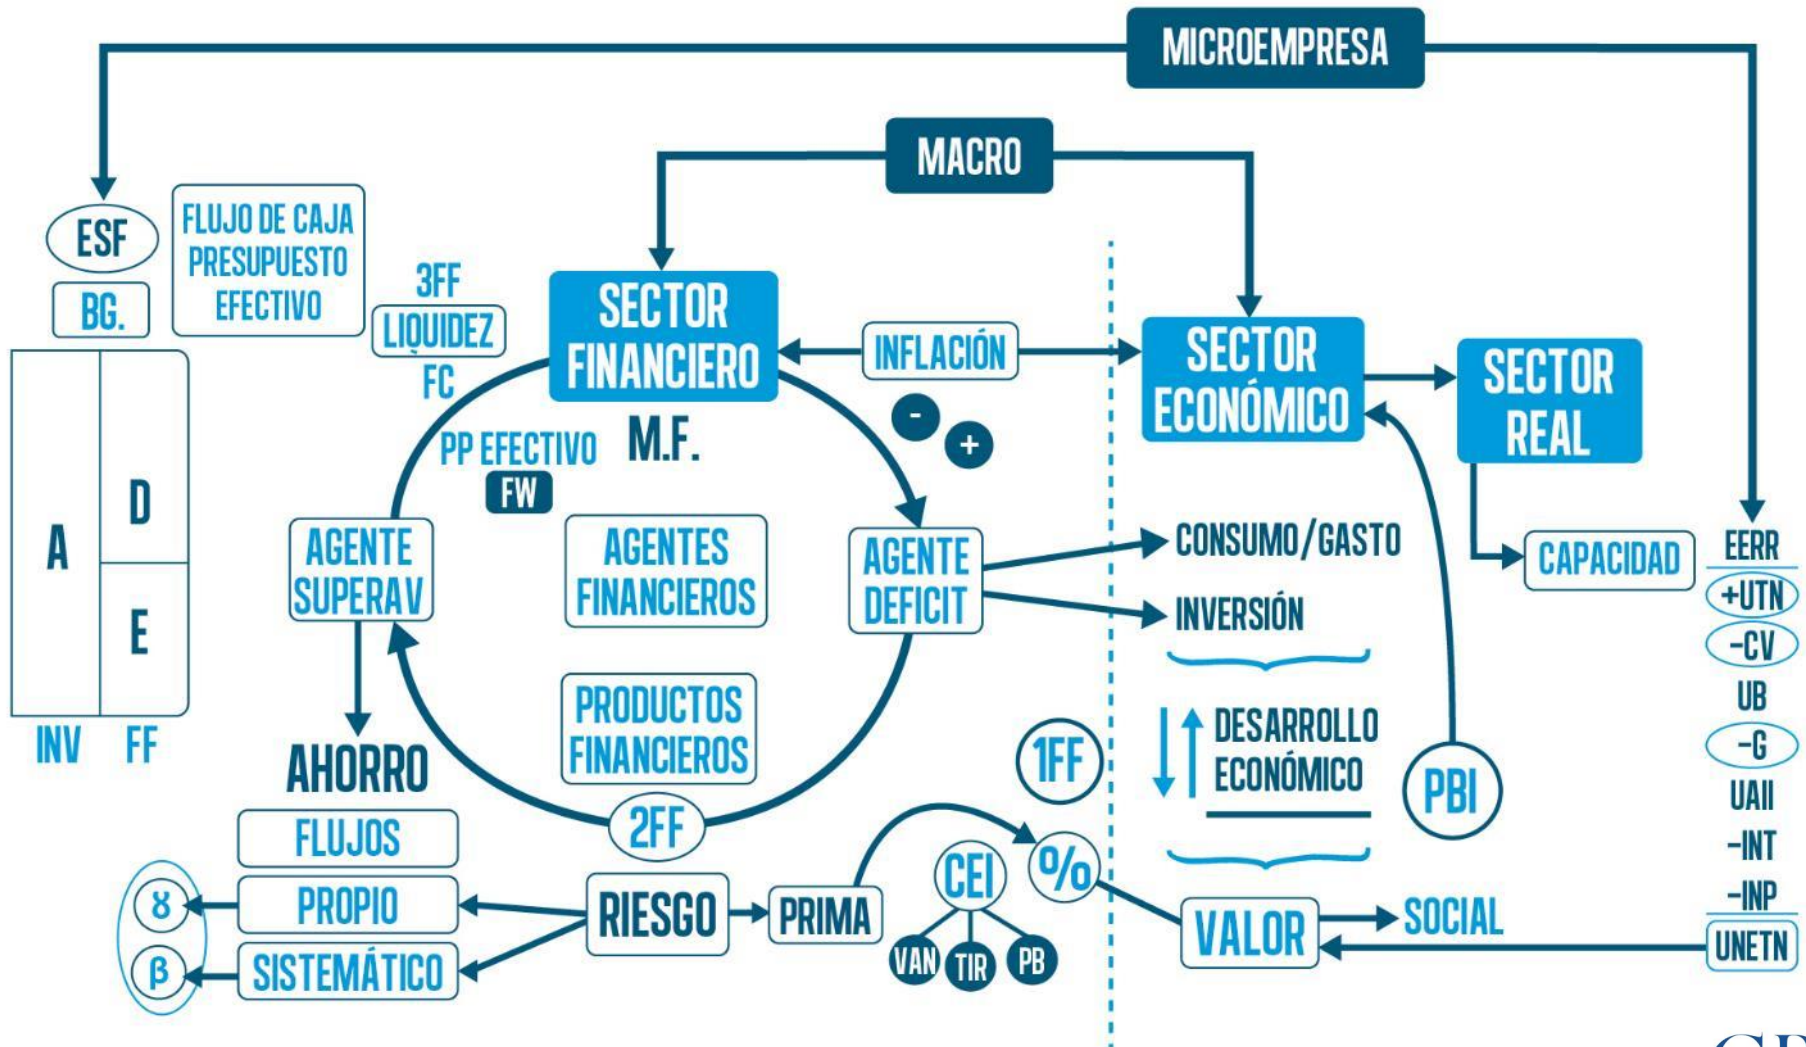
MICROEMPRESA

MACRO

ESF

BG.

FLUJO DE CAJA PRESUPUESTO EFECTIVO

3FF
LIQUIDEZ
FC

SECTOR FINANCIERO

INFLACIÓN

SECTOR ECONÓMICO

SECTOR REAL

M.F.

PP EFECTIVO

FW

-
+

A
D
E
INV
FF

AGENTE SUPERAV

AGENTES FINANCIEROS

AGENTE DEFICIT

CONSUMO/GASTO

INVERSIÓN

CAPACIDAD

EERR
+UTN
-CV
UB
-G
UAII
-INT
-INP
UNETN

PRODUCTOS FINANCIEROS

DESARROLLO ECONÓMICO

AHORRO

1FF

PBI

2FF

FLUJOS

PROPIO

SISTEMÁTICO

ɣ

β

RIESGO

PRIMA

CEI

VAN
TIR
PB

%

VALOR

SOCIAL